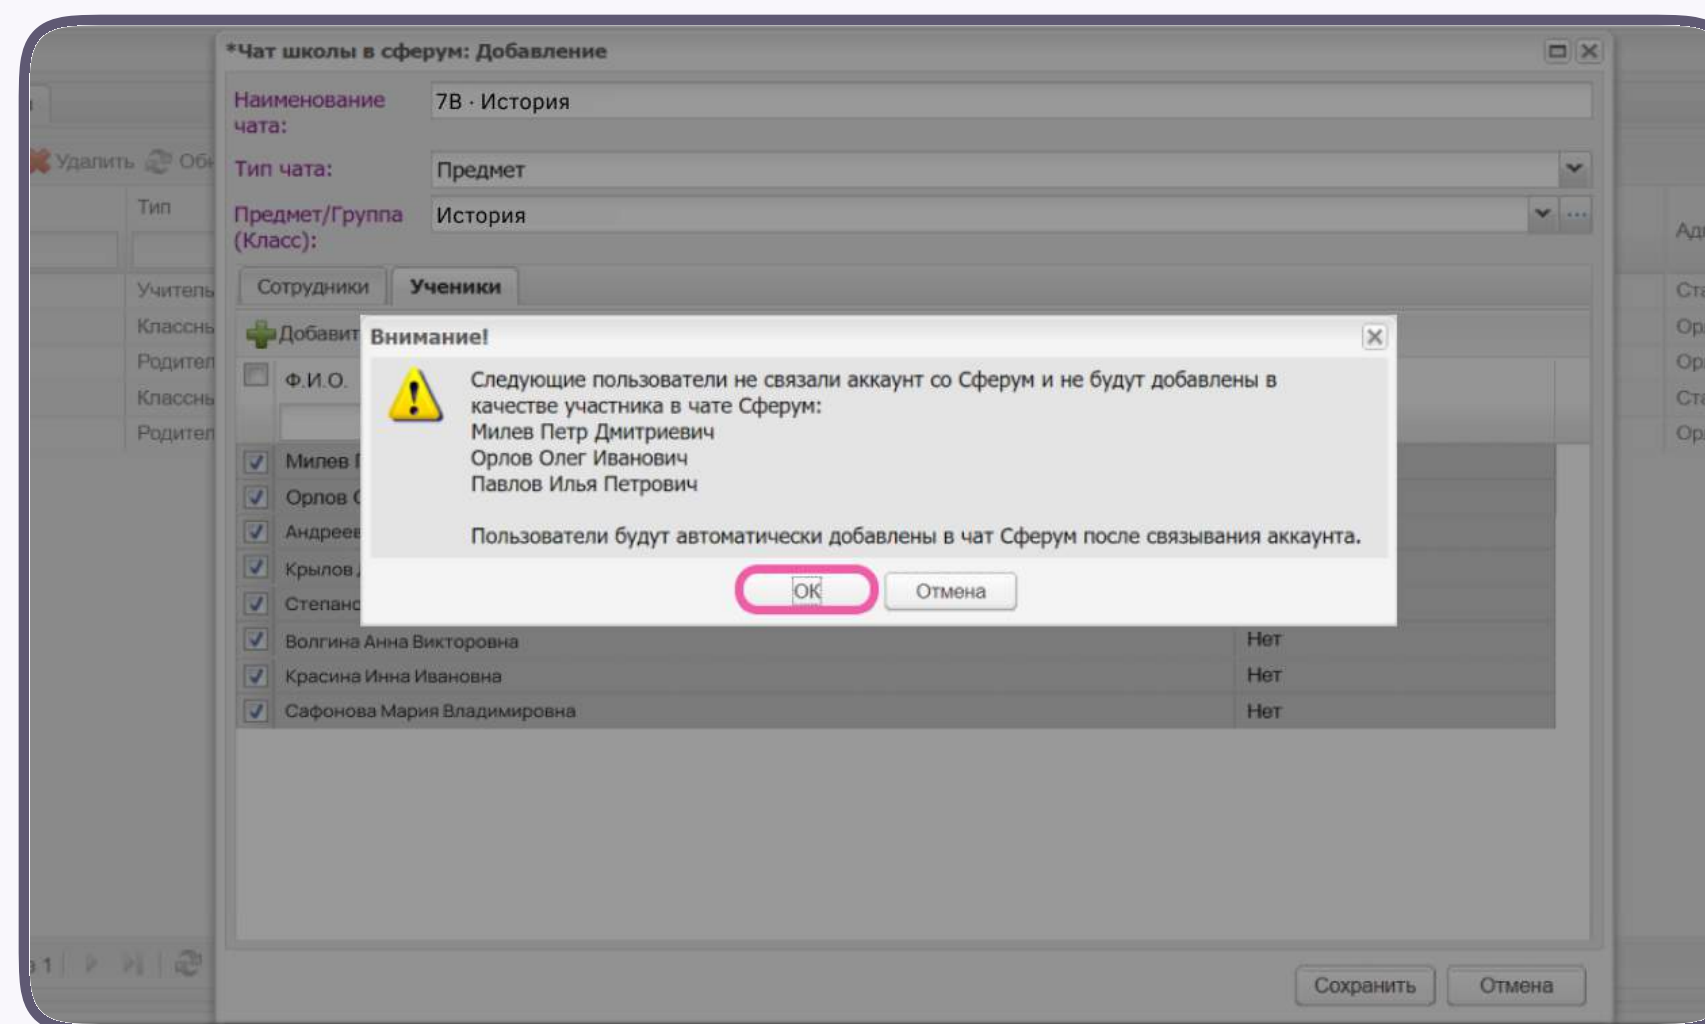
*Чат школы в сферум: Добавление

Удалить Об

Тип

Учитель
Классны
Родител
Классны
Родител

Наименование чата: 7В · История

Тип чата: Предмет

Предмет/Группа (Класс): История

Сотрудники Ученики

Добавит

Ф.И.О.

Милев
Орлов
Андреев
Крылов
Степанов
Волгина Анна Викторовна Нет
Красина Инна Ивановна Нет
Сафонова Мария Владимировна Нет

Ад
Ст
Ор
Ор
Ст
Ор

Внимание!

Следующие пользователи не связали аккаунт со Сферум и не будут добавлены в качестве участника в чате Сферум:
Милев Петр Дмитриевич
Орлов Олег Иванович
Павлов Илья Петрович

Пользователи будут автоматически добавлены в чат Сферум после связывания аккаунта.

OK Отмена

1

Сохранить Отмена